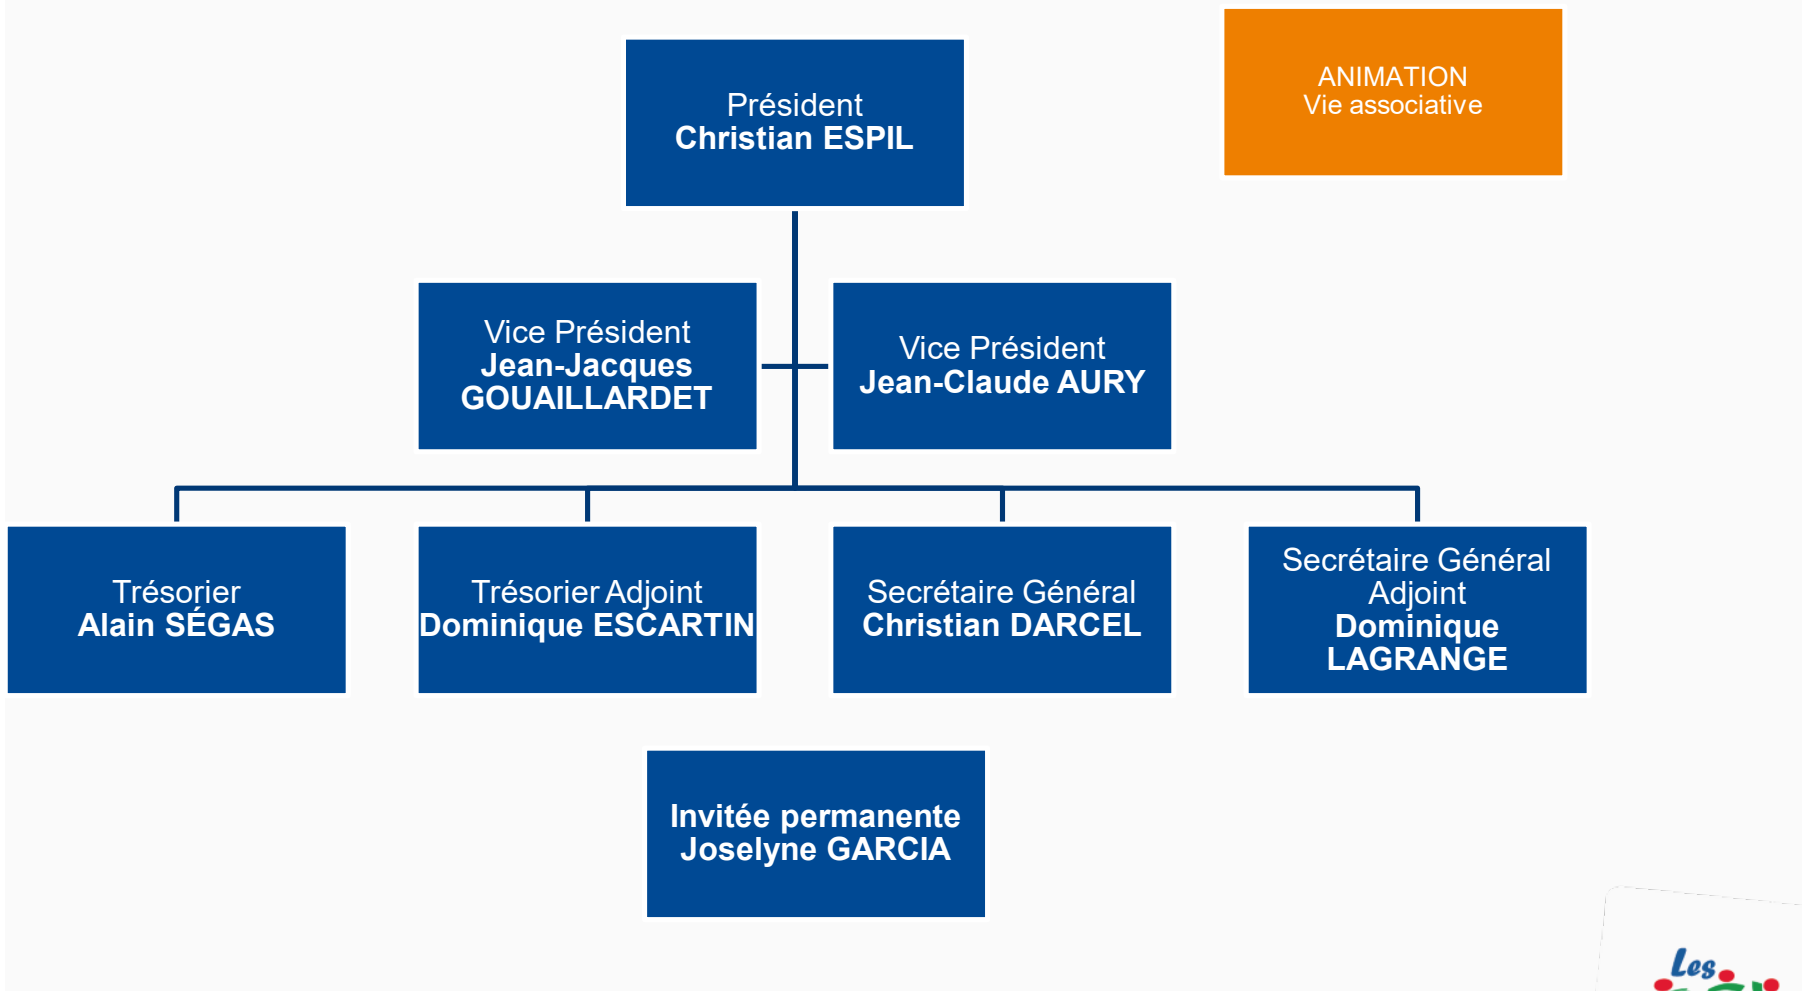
Président
Christian ESPIL

ANIMATION
Vie associative

Vice Président
Jean-Jacques GOUAILLARDET

Vice Président
Jean-Claude AURY

Trésorier
Alain SÉGAS

Trésorier Adjoint
Dominique ESCARTIN

Secrétaire Général
Christian DARCEL

Secrétaire Général Adjoint
Dominique LAGRANGE

Invitée permanente
Joselyne GARCIA

Les